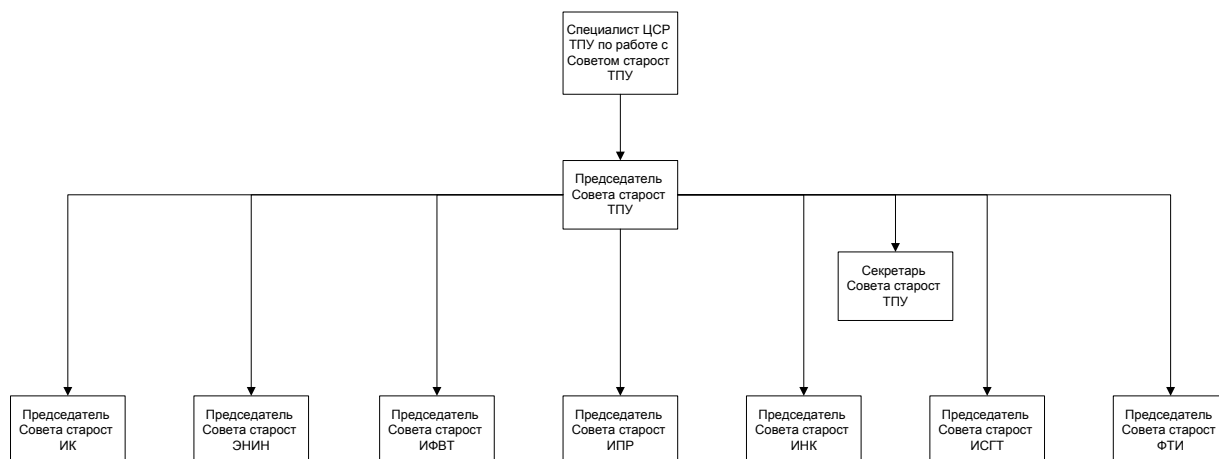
Специалист ЦСР ТПУ по работе с Советом старост ТПУ

Председатель Совета старост ТПУ

Секретарь Совета старост ТПУ

Председатель Совета старост ИК

Председатель Совета старост ЭНИН

Председатель Совета старост ИФВТ

Председатель Совета старост ИПР

Председатель Совета старост ИНК

Председатель Совета старост ИСГТ

Председатель Совета старост ФТИ